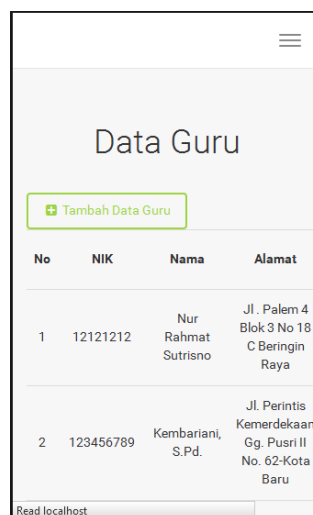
Data Guru

Tambah Data Guru

| No | NIK | Nama | Alamat |
|---|---|---|---|
| 1 | 12121212 | Nur Rahmat Sutrisno | Jl. Palem 4 Blok 3 No 18 C Beringin Raya |
| 2 | 123456789 | Kembariani, S.Pd. | Jl. Perintis Kemerdekaan Gg. Pusri II No. 62-Kota Baru |

Read localhost